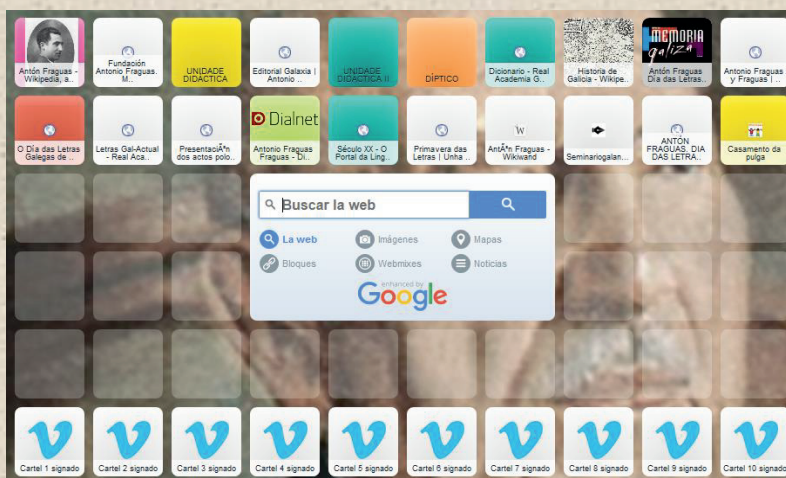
Antón Fraguas - Wikipedia, a...
Fundación Antonio Fraguas. M...
UNIDADE DIDÁCTICA
Editorial Galaxia | Antonio ...
UNIDADE DIDÁCTICA II
DÍPTICO
Dicionario - Real Academia G...
Historia de Galicia - Wikipe...
MEMORIA galiza
Antón Fraguas Día das Letras...
Antonio Fraguas y Fraguas | ...

O Día das Letras Galegas de ...
Letras Gal-Actual - Real Aca...
PresentaciÃ³n dos actos polo...
Dialnet
Antonio Fraguas Fraguas - Di...
Século XX - O Portal da Ling...
Primavera das Letras | Unha ...
W
AntÃ³n Fraguas - Wikiwand
Seminariogalan...
ANTÓN FRAGUAS, DÍA DAS LETRA...
Casamento da pulga

Buscar la web
La web
Imágenes
Mapas
Bloques
Webmixes
Noticias
enhanced by Google

Cartel 1 signado
Cartel 2 signado
Cartel 3 signado
Cartel 4 signado
Cartel 5 signado
Cartel 6 signado
Cartel 7 signado
Cartel 8 signado
Cartel 9 signado
Cartel 10 signado